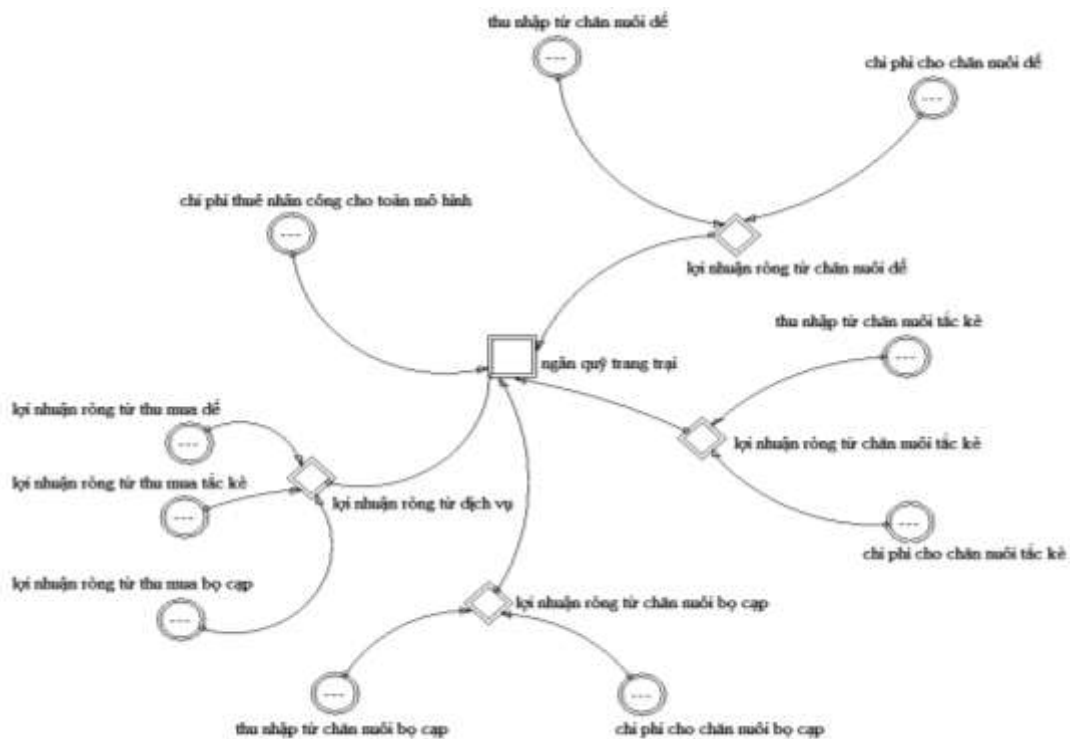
thu nhập từ chăn nuôi dế

chi phí cho chăn nuôi dế

----

----

chi phí thuê nhân công cho toàn mô hình

----

lợi nhuận ròng từ chăn nuôi dế

thu nhập từ chăn nuôi tắc kè

----

ngân quỹ trang trại

lợi nhuận ròng từ thu mua dế

----

lợi nhuận ròng từ chăn nuôi tắc kè

lợi nhuận ròng từ thu mua tắc kè

lợi nhuận ròng từ dịch vụ

----

----

chi phí cho chăn nuôi tắc kè

lợi nhuận ròng từ thu mua bọ cạp

----

lợi nhuận ròng từ chăn nuôi bọ cạp

----

----

thu nhập từ chăn nuôi bọ cạp

chi phí cho chăn nuôi bọ cạp